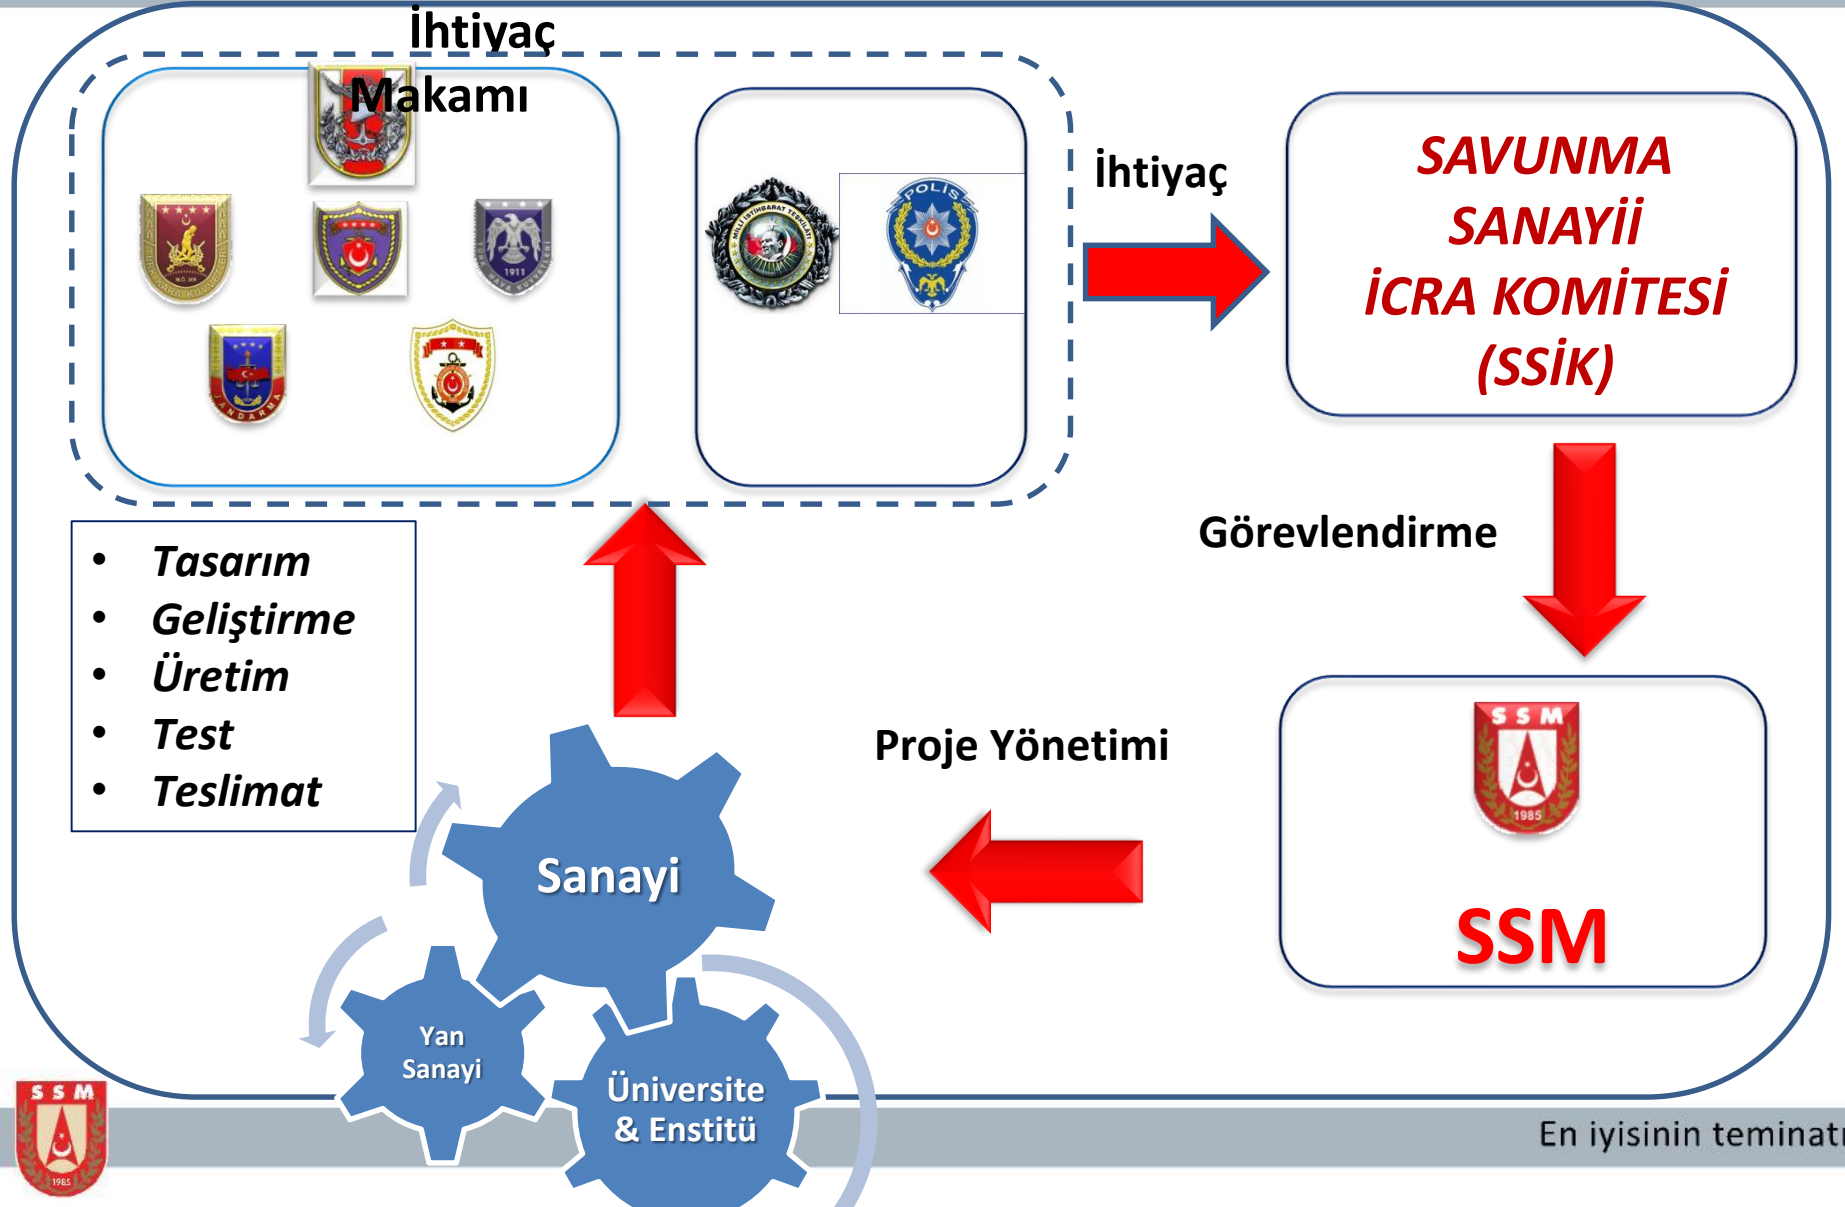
İhtiyaç Makamı

İhtiyaç

SAVUNMA SANAYİİ İCRA KOMİTESİ (SSİK)

Görevlendirme

- Tasarım
- Geliştirme
- Üretim
- Test
- Teslimat

Proje Yönetimi

S S M
1985

SSM

Sanayi

Yan Sanayi

Üniversite & Enstitü

S S M
1985

En iyisinin teminat